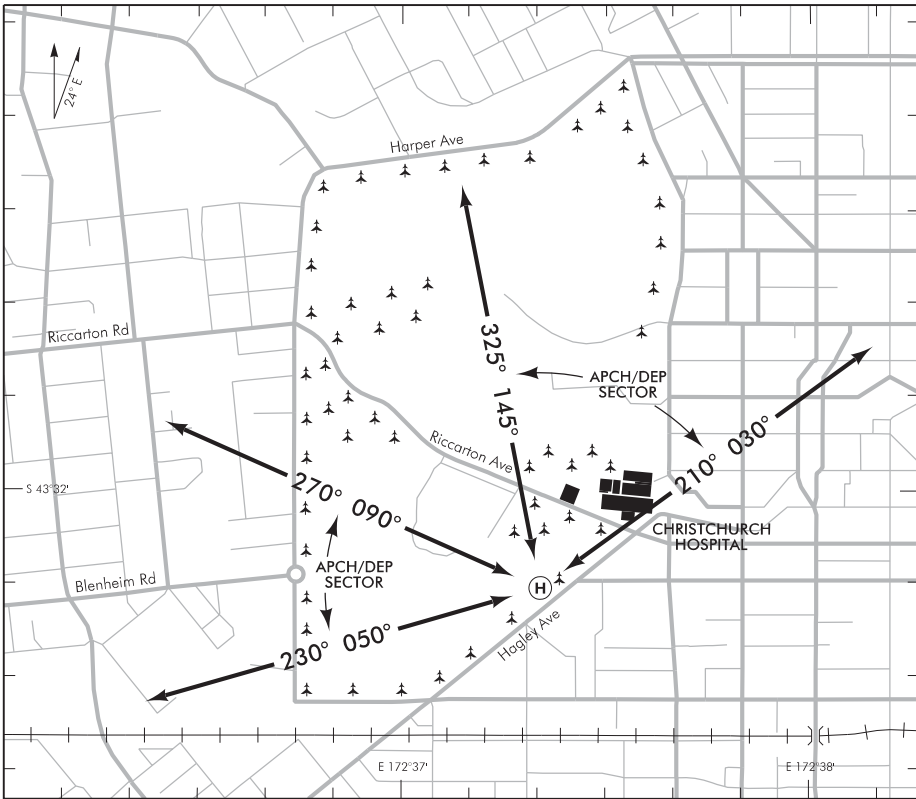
24° E

Harper Ave

Riccarton Rd

325°

145°

APCH/DEP SECTOR

Riccarton Ave

210° 030°

270° 090°

S 43°32'

CHRISTCHURCH HOSPITAL

APCH/DEP SECTOR

Blenheim Rd

H

Hagley Ave

230° 050°

E 172°37'

E 172°38'